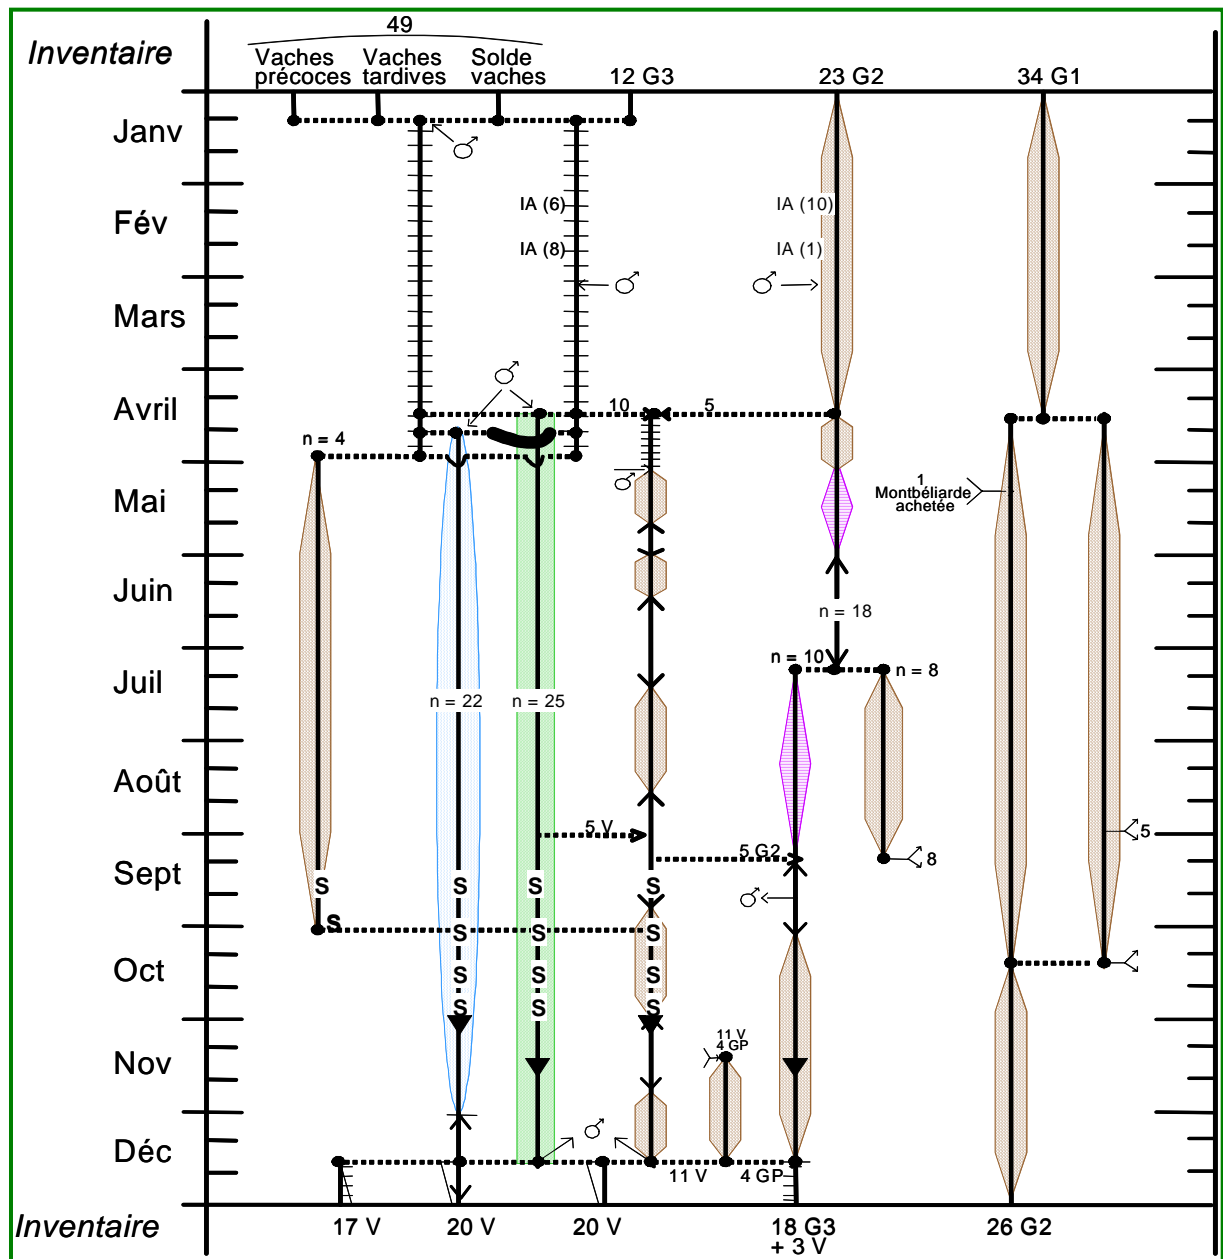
Inventaire

49
Vaches précoces | Vaches tardives | Solde vaches | 12 G3 | 23 G2 | 34 G1

Janv
Fév
Mars
Avril
Mai
Juin
Juil
Août
Sept
Oct
Nov
Déc

♂
IA (6)
IA (8)
♂
IA (10)
IA (1)
♂
♂
10
5
n = 4
♂
1 Montbéliarde achetée
n = 18
n = 10
n = 8
n = 22
n = 25
5 V
5 G2
5
8
S S S S S S
S S S S S S
S S S S
♂
11 V
4 GP
♂
♂
11 V
4 GP

Inventaire
17 V | 20 V | 20 V | 18 G3 + 3 V | 26 G2